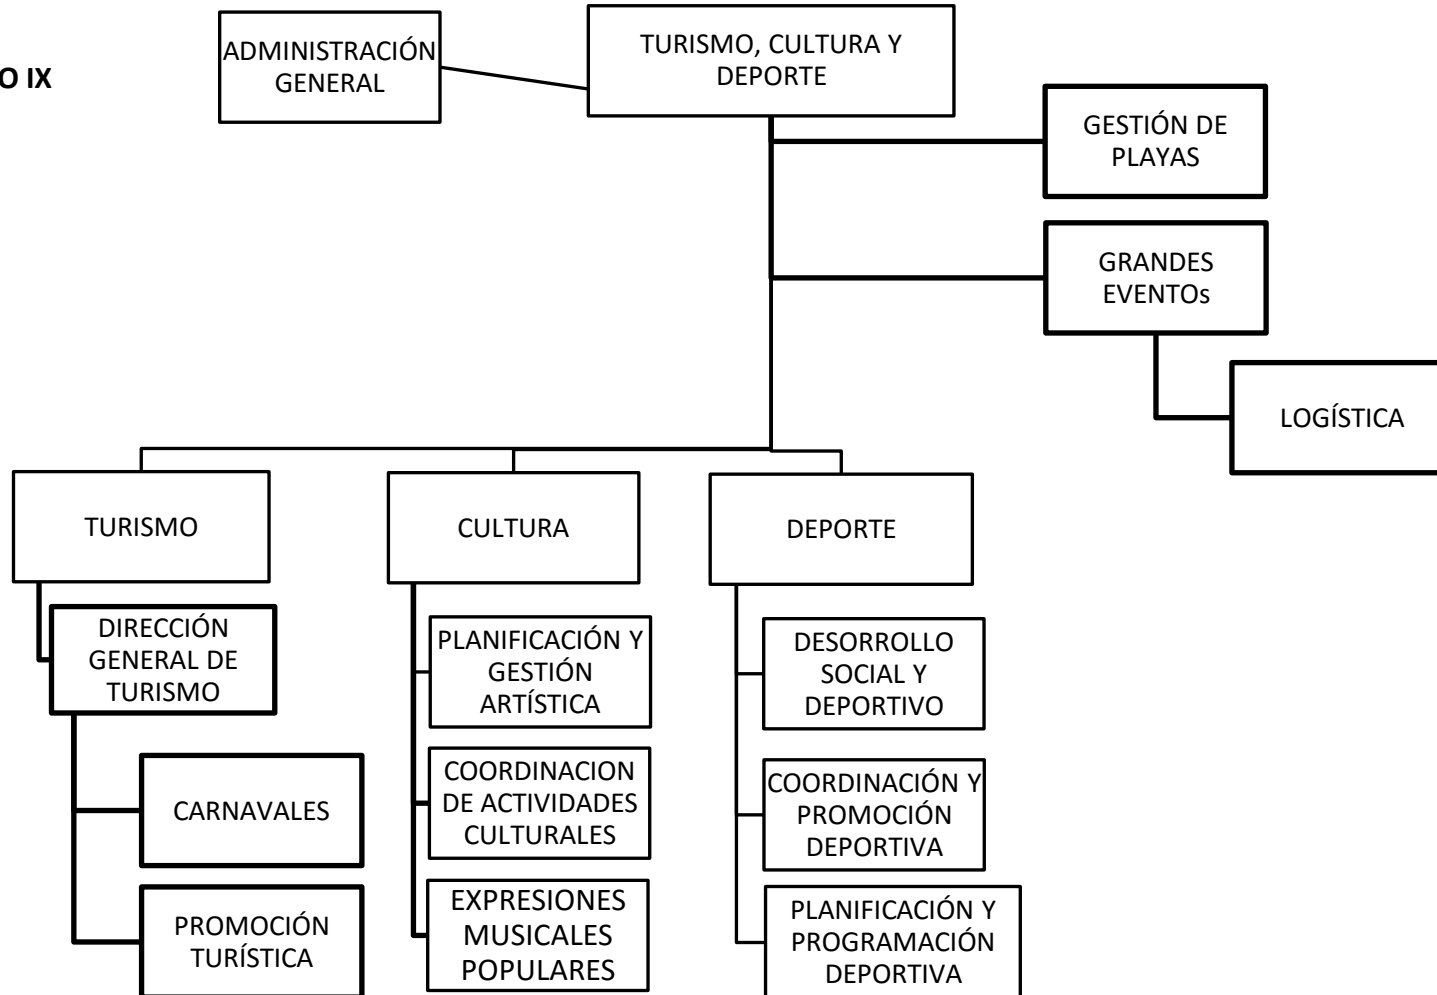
O IX

ADMINISTRACIÓN GENERAL

TURISMO, CULTURA Y DEPORTE

GESTIÓN DE PLAYAS

GRANDES EVENTOs

LOGÍSTICA

TURISMO

CULTURA

DEPORTE

DIRECCIÓN GENERAL DE TURISMO

CARNAVALES

PROMOCIÓN TURÍSTICA

PLANIFICACIÓN Y GESTIÓN ARTÍSTICA

COORDINACION DE ACTIVIDADES CULTURALES

EXPRESIONES MUSICALES POPULARES

DESORROLLO SOCIAL Y DEPORTIVO

COORDINACIÓN Y PROMOCIÓN DEPORTIVA

PLANIFICACIÓN Y PROGRAMACIÓN DEPORTIVA